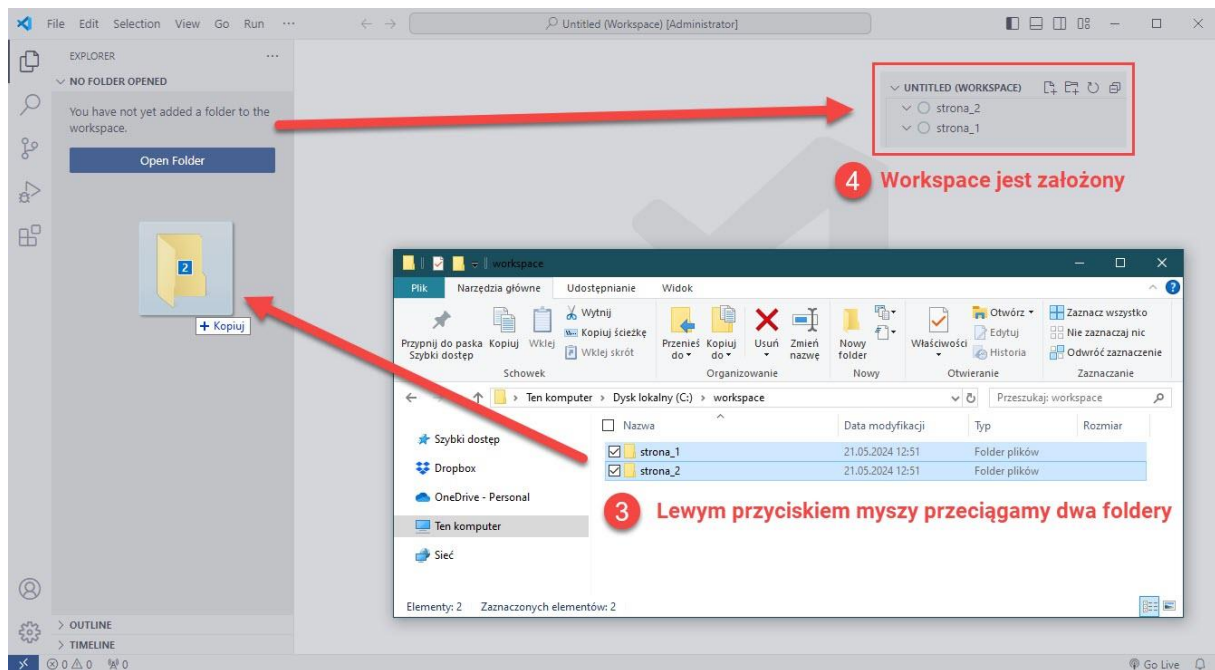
File Edit Selection View Go Run ···

Untitled (Workspace) [Administrator]

EXPLORER ···

NO FOLDER OPENED

You have not yet added a folder to the workspace.

Open Folder

2

+ Kopiuj

UNTITLED (WORKSPACE)

strona_2

strona_1

4 Workspace jest założony

workspace

Plik Narzędzia główne Udostępnianie Widok

Przypnij do paska Szybki dostęp Kopiuj Wklej Wytnij Kopiuj ścieżkę Wklej skrót Schowek

Przenieś do Kopiuj do Usuń Zmień nazwę Organizowanie

Nowy folder Nowy

Właściwości Otwórz Edytuj Historia Otwieranie

Zaznacz wszystko Nie zaznaczaj nic Odwróć zaznaczenie Zaznaczanie

Ten komputer > Dysk lokalny (C:) > workspace

Przeszukaj: workspace

Szybki dostęp

Dropbox

OneDrive - Personal

Ten komputer

Sieć

| Nazwa | Data modyfikacji | Typ | Rozmiar |
|---|---|---|---|
| strona_1 | 21.05.2024 12:51 | Folder plików | |
| strona_2 | 21.05.2024 12:51 | Folder plików | |

3 Lewym przyciskiem myszy przeciągamy dwa foldery

Elementy: 2 Zaznaczonych elementów: 2

> OUTLINE

> TIMELINE

⊗ 0 ⚠ 0 ₩0

Go Live